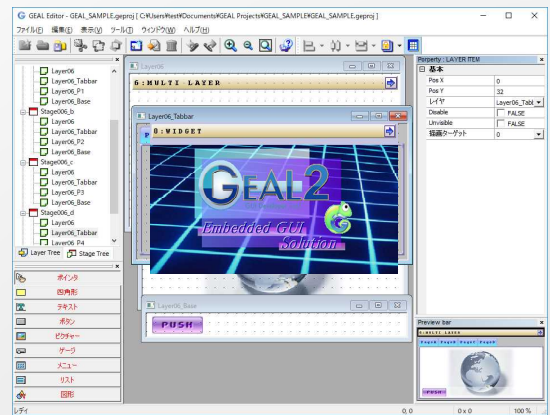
GEAL Editor - GEAL_SAMPLE.geproj [ C:¥Users¥test¥Documents¥GEAL Projects¥GEAL_SAMPLE¥GEAL_SAMPLE.geproj ]

ファイル(F) 編集(E) 表示(V) ツール(T) ウィンドウ(W) ヘルプ(H)

Layer06
Layer06_Tabbar
Layer06_P1
Layer06_Base
Stage006_b
Layer06
Layer06_Tabbar
Layer06_P2
Layer06_Base
Stage006_c
Layer06
Layer06_Tabbar
Layer06_P3
Layer06_Base
Stage006_d
Layer06
Layer06_Tabbar
Layer06_P4

Layer Tree
Stage Tree

ポインタ
四角形
テキスト
ボタン
ピクチャー
ゲージ
メニュー
リスト
図形

Layer06
6:MULTI LAYER

Layer06_Tabbar
6:WIDGET

GEAL2
Embedded GUI Solution

Layer06_Base
PUSH

Property : LAYER ITEM
| 基本 | |
|---|---|
| Pos X | 0 |
| Pos Y | 32 |
| レイヤ | Layer06_Tabl |
| Disable | FALSE |
| Unvisible | FALSE |
| 描画ターゲット | 0 |

Preview bar
6:MULTI LAYER
PUSH

レディ
0, 0
0 x 0
100 %